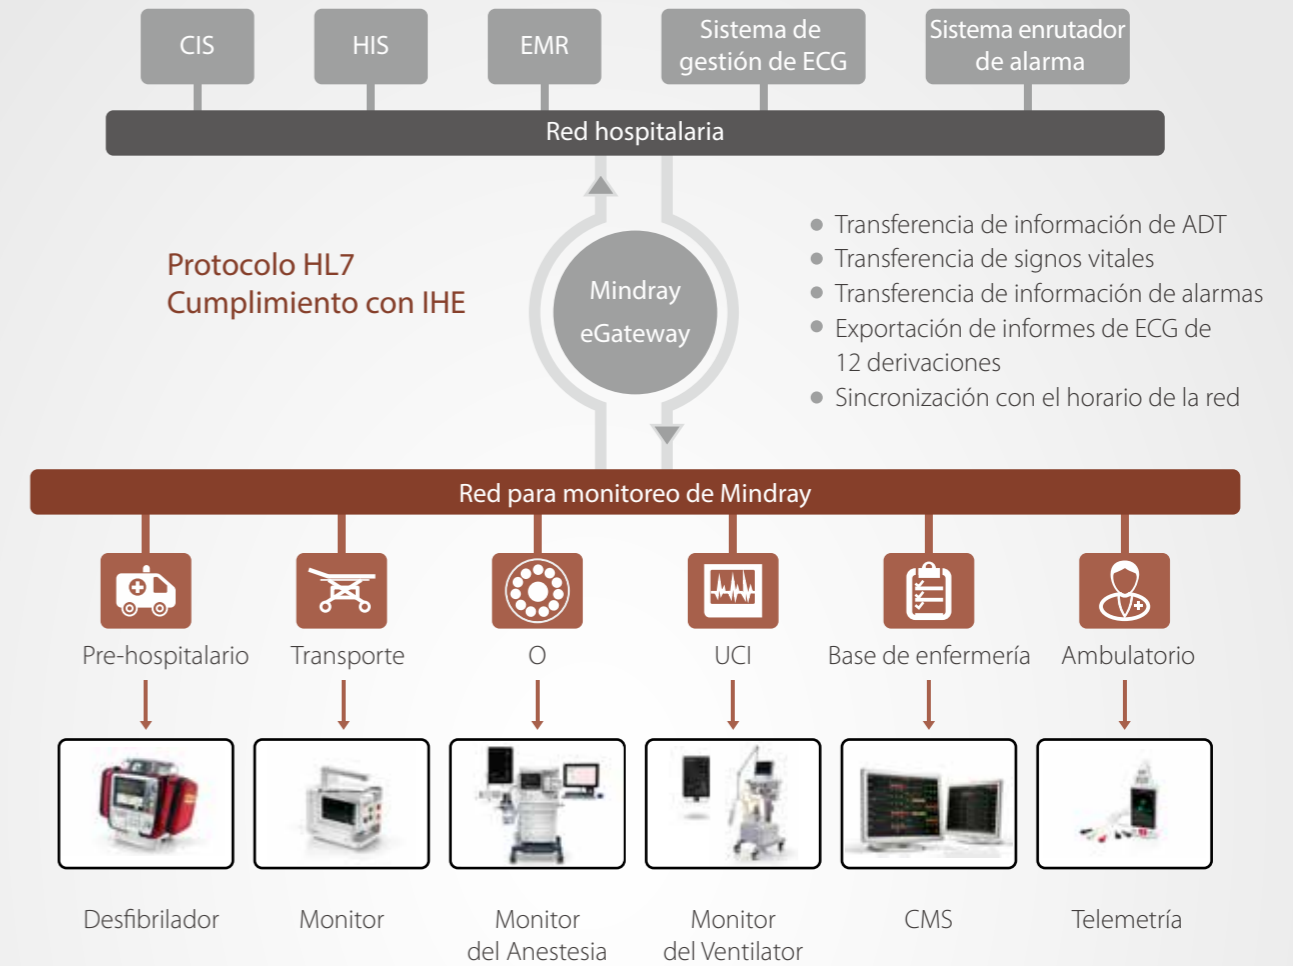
CIS

HIS

EMR

Sistema de gestión de ECG

Sistema enrutador de alarma

Red hospitalaria

Protocolo HL7
Cumplimiento con IHE

Mindray
eGateway

● Transferencia de información de ADT
● Transferencia de signos vitales
● Transferencia de información de alarmas
● Exportación de informes de ECG de 12 derivaciones
● Sincronización con el horario de la red

Red para monitoreo de Mindray

Pre-hospitalario

Transporte

O

UCI

Base de enfermería

Ambulatorio

Desfibrilador

Monitor

Monitor del Anestesia

Monitor del Ventilator

CMS

Telemetría